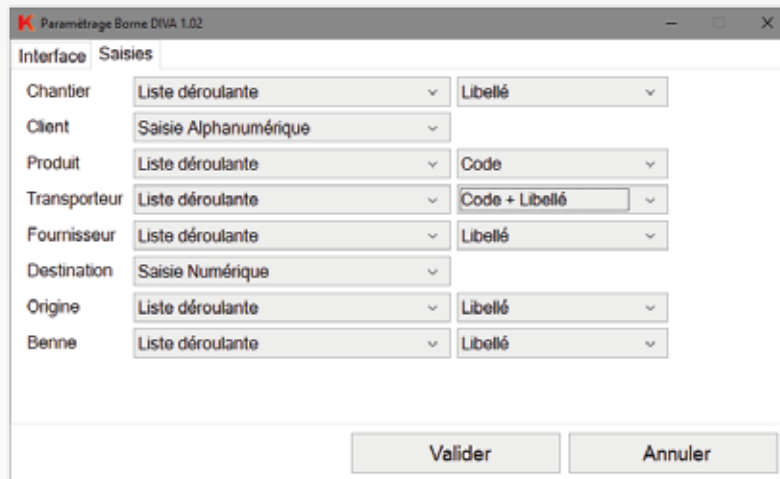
Paramétrage Borne DIVA 1.02

Interface Saisies

| | | |
|---|---|---|
| Chantier | Liste déroulante | Libellé |
| Client | Saisie Alphanumérique | |
| Produit | Liste déroulante | Code |
| Transporteur | Liste déroulante | Code + Libellé |
| Fournisseur | Liste déroulante | Libellé |
| Destination | Saisie Numérique | |
| Origine | Liste déroulante | Libellé |
| Benne | Liste déroulante | Libellé |

Valider Annuler